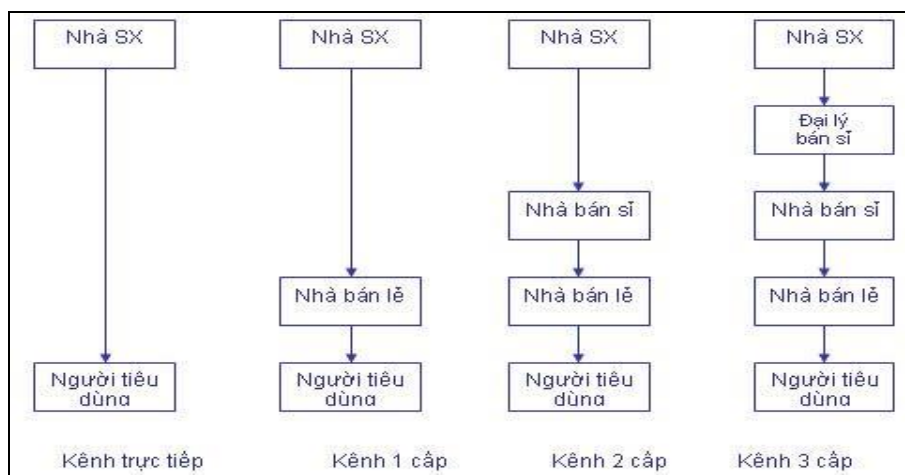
Nhà SX

Người tiêu dùng

Kênh trực tiếp

Nhà SX

Nhà bán lẻ

Người tiêu dùng

Kênh 1 cấp

Nhà SX

Nhà bán sỉ

Nhà bán lẻ

Người tiêu dùng

Kênh 2 cấp

Nhà SX

Đại lý bán sỉ

Nhà bán sỉ

Nhà bán lẻ

Người tiêu dùng

Kênh 3 cấp